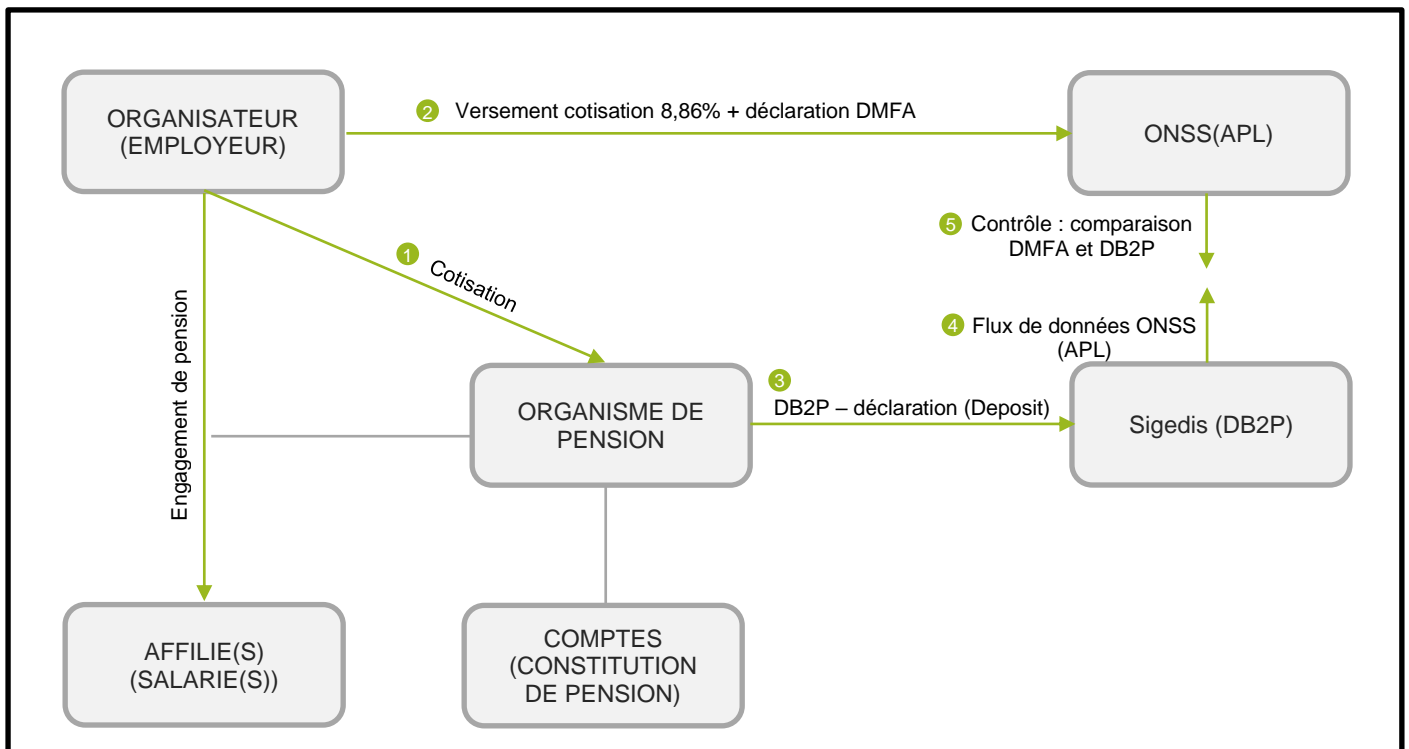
ORGANISATEUR (EMPLOYEUR)

2 Versement cotisation 8,86% + déclaration DMFA

ONSS(APL)

5 Contrôle : comparaison DMFA et DB2P

1 Cotisation

Engagement de pension

4 Flux de données ONSS (APL)

ORGANISME DE PENSION

3 DB2P – déclaration (Deposit)

Sigedis (DB2P)

AFFILIE(S) (SALARIE(S))

COMPTES (CONSTITUTION DE PENSION)